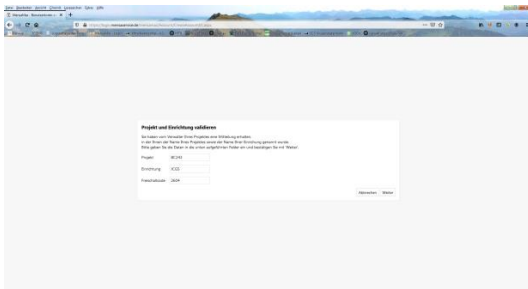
Projekt und Einrichtung validieren

Sie haben vom Verwalter Ihres Projektes eine Mitteilung erhalten,
in der Ihnen der Name Ihres Projektes sowie der Name Ihrer Einrichtung genannt wurde.
Bitte geben Sie die Daten in die unten aufgeführten Felder ein und bestätigen Sie mit 'Weiter'.

Projekt: BC143
Einrichtung: IC02
Freischaltcode: 2604

Abbrechen
Weiter